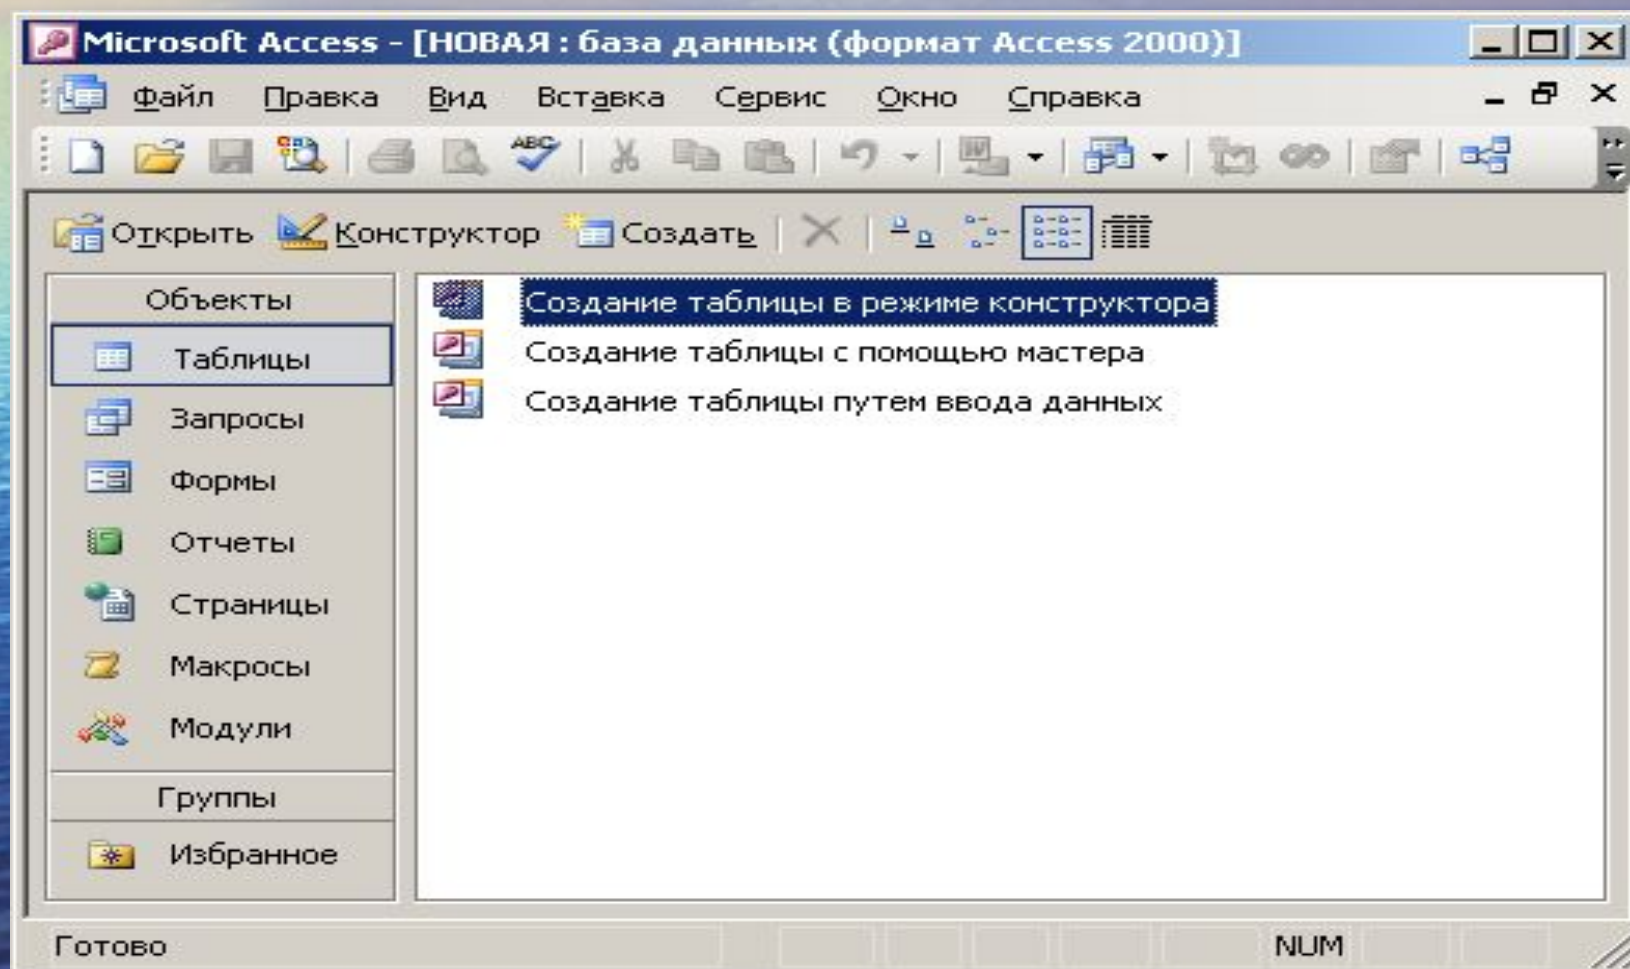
Microsoft Access - [НОВАЯ : база данных (формат Access 2000)]

Файл Правка Вид Вставка Сервис Окно Справка

Открыть Конструктор Создать

Объекты
Таблицы
Запросы
Формы
Отчеты
Страницы
Макросы
Модули
Группы
Избранное

Создание таблицы в режиме конструктора
Создание таблицы с помощью мастера
Создание таблицы путем ввода данных

Готово
NUM